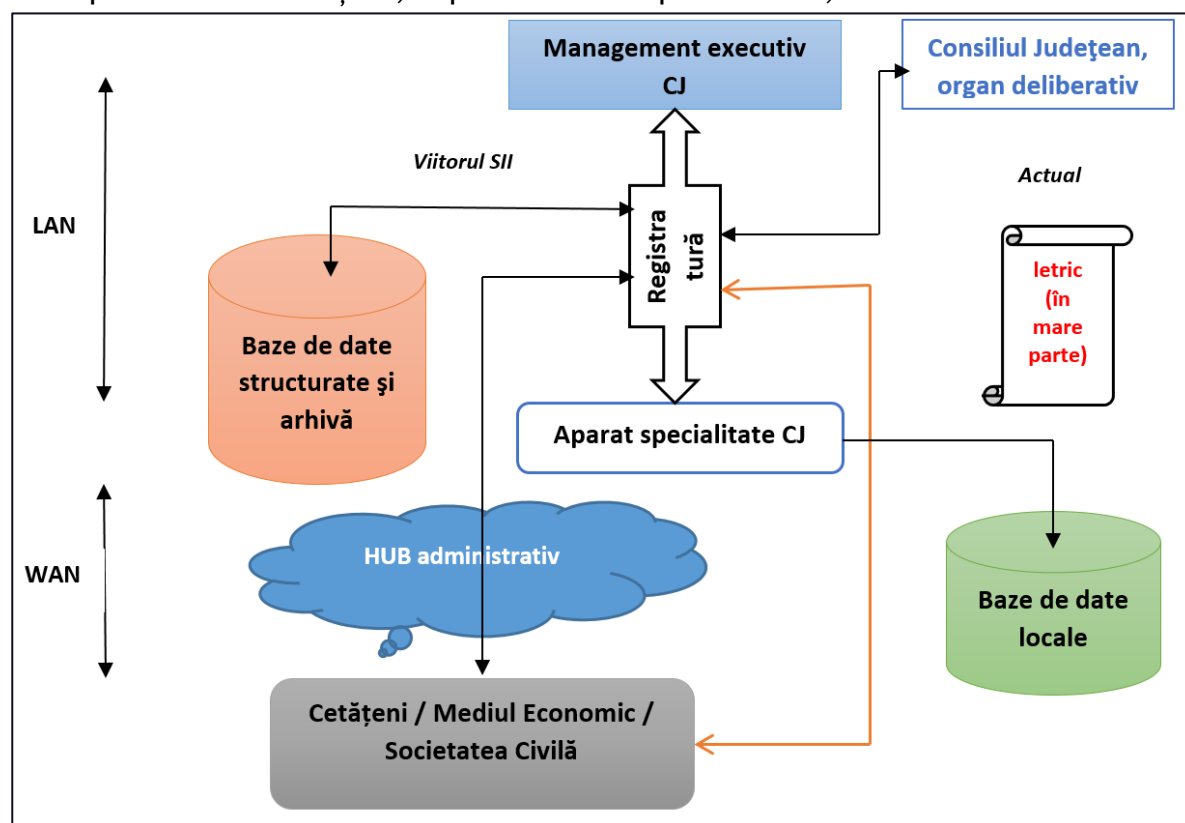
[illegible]

Management executiv CJ

Consiliul Judeţean, organ deliberativ

Viitorul SII

Actual

LAN

Registratură

Baze de date structurate şi arhivă

Ietric (în mare parte)

Aparat specialitate CJ

WAN

HUB administrativ

Baze de date locale

Cetăţeni / Mediul Economic / Societatea Civilă